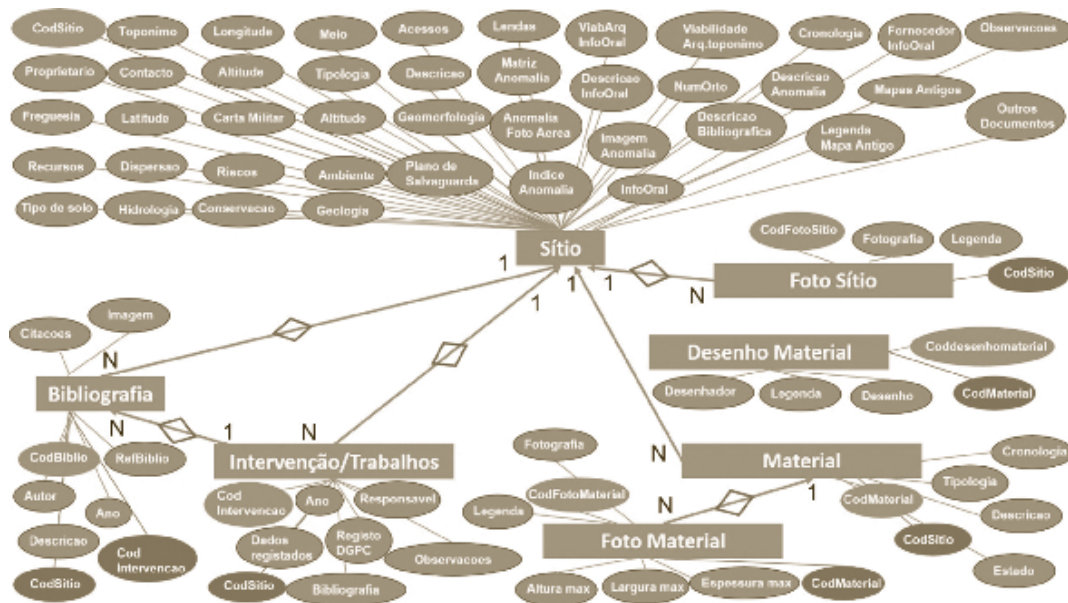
CodSitio
Toponimo
Longitude
Meio
Acessos
Lendas
ViabArq InfoOral
Viabilidade Arq.toponimo
Cronologia
Fornecedor InfoOral
Observacoes
Proprietario
Contacto
Altitude
Tipologia
Descricao
Matriz Anomalia
Descricao InfoOral
NumOrto
Descricao Anomalia
Mapas Antigos
Freguesia
Latitude
Carta Militar
Altitude
Geomorfologia
Anomalia Foto Aerea
Imagem Anomalia
Descricao Bibliografica
Legenda Mapa Antigo
Outros Documentos
Recursos
Dispersao
Riscos
Ambiente
Plano de Salvaguarda
Indice Anomalia
InfoOral
Tipo de solo
Hidrologia
Conservacao
Geologia

Sítio

CodFotoSitio
Fotografia
Legenda
Foto Sítio
CodSitio

1
1
1
1
N

Citacoes
Imagem
N
Bibliografia

Desenho Material
Coddesenhomaterial
Desenhador
Legenda
Desenho
CodMaterial

N
1
N
N
CodBiblio
RefBiblio
Intervenção/Trabalhos
Autor
Ano
Descricao
Cod Intervencao
CodSitio

Fotografia
Material
Cronologia
Tipologia
CodMaterial
Descricao
CodSitio
Estado
N
1
CodFotoMaterial
Legenda
Foto Material
Altura max
Largura max
Espessura max
CodMaterial

Cod Intervencao
Ano
Responsavel
Dados registados
Registo DGPC
Observacoes
CodSitio
Bibliografia